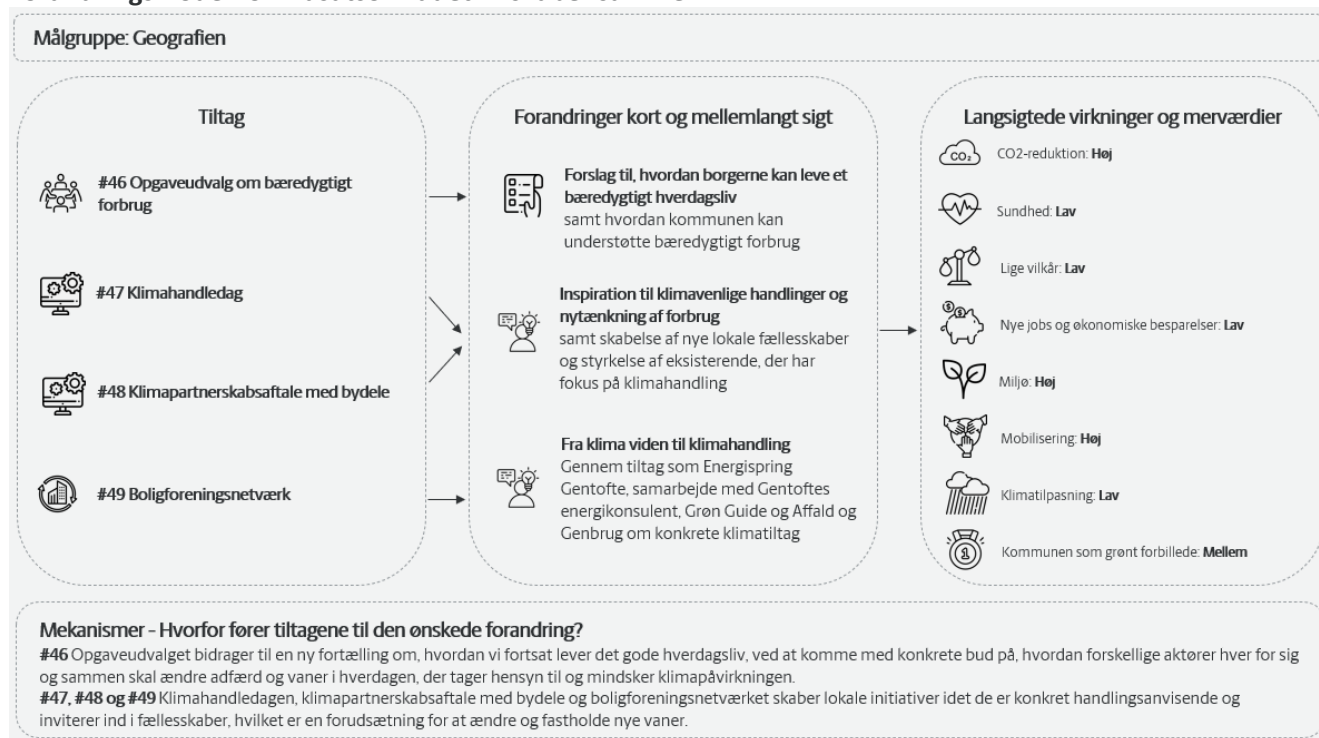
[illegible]

Målgruppe: Geografien

Tiltag

#46 Opgaveudvalg om bæredygtigt forbrug

#47 Klimahandledag

#48 Klimapartnerskabsaftale med bydele

#49 Boligforeningsnetværk

Forandringer kort og mellemlangt sigt

Forslag til, hvordan borgerne kan leve et bæredygtigt hverdagsliv samt hvordan kommunen kan understøtte bæredygtigt forbrug

Inspiration til klimavenlige handlinger og nytænkning af forbrug samt skabelse af nye lokale fællesskaber og styrkelse af eksisterende, der har fokus på klimahandling

Fra klima viden til klimahandling Gennem tiltag som Energispring Gentofte, samarbejde med Gentoftes energikonsulent, Grøn Guide og Affald og Genbrug om konkrete klimatiltag

Langsigtede virkninger og merværdier

$CO_2$

CO2-reduktion: Høj

Sundhed: Lav

Lige vilkår: Lav

Nye jobs og økonomiske besparelser: Lav

Miljø: Høj

Mobilisering: Høj

Klimatilpasning: Lav

Kommunen som grønt forbillede: Mellem

Mekanismer - Hvorfor fører tiltagene til den ønskede forandring?
#46 Opgaveudvalget bidrager til en ny fortælling om, hvordan vi fortsat lever det gode hverdagsliv, ved at komme med konkrete bud på, hvordan forskellige aktører hver for sig og sammen skal ændre adfærd og vaner i hverdagen, der tager hensyn til og mindsker klimapåvirkningen.
#47, #48 og #49 Klimahandledagen, klimapartnerskabsaftale med bydele og boligforeningsnetværket skaber lokale initiativer idet de er konkret handlingsanvisende og inviterer ind i fællesskaber, hvilket er en forudsætning for at ændre og fastholde nye vaner.